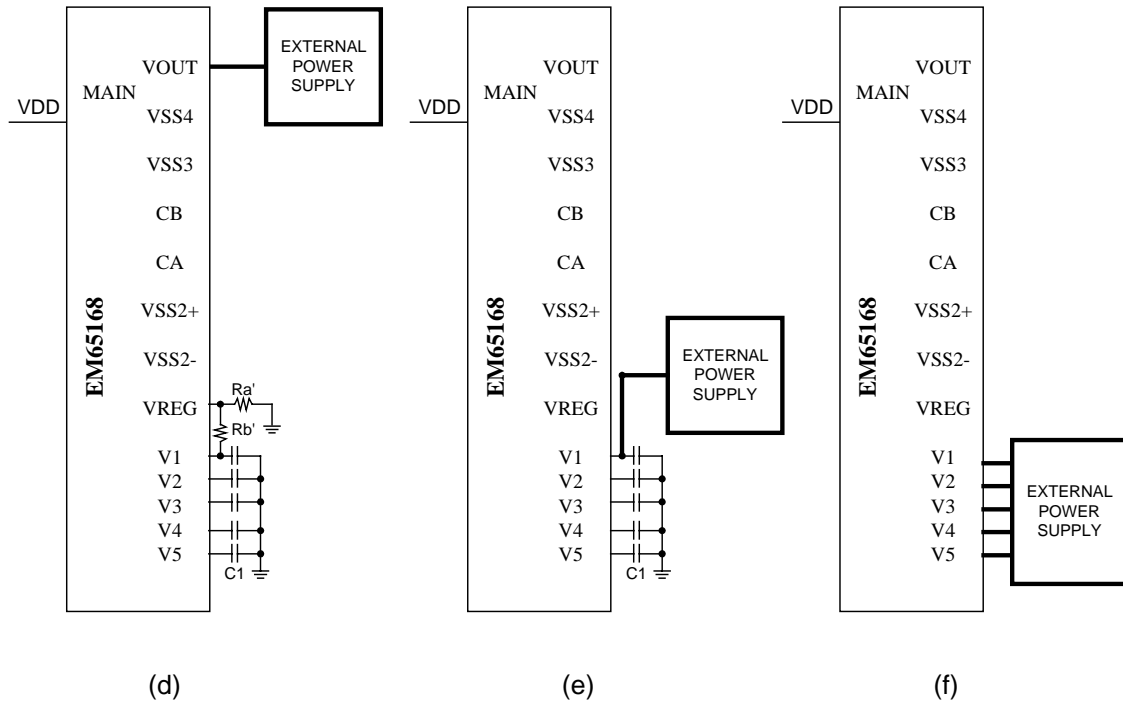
VDD
MAIN
VOUT
VSS4
VSS3
CB
CA
VSS2+
VSS2-
VREG
V1
V2
V3
V4
V5
EM65168
EXTERNAL POWER SUPPLY
Ra'
Rb'
C1

(d)

VDD
MAIN
VOUT
VSS4
VSS3
CB
CA
VSS2+
VSS2-
VREG
V1
V2
V3
V4
V5
EM65168
EXTERNAL POWER SUPPLY
C1

(e)

VDD
MAIN
VOUT
VSS4
VSS3
CB
CA
VSS2+
VSS2-
VREG
V1
V2
V3
V4
V5
EM65168
EXTERNAL POWER SUPPLY

(f)